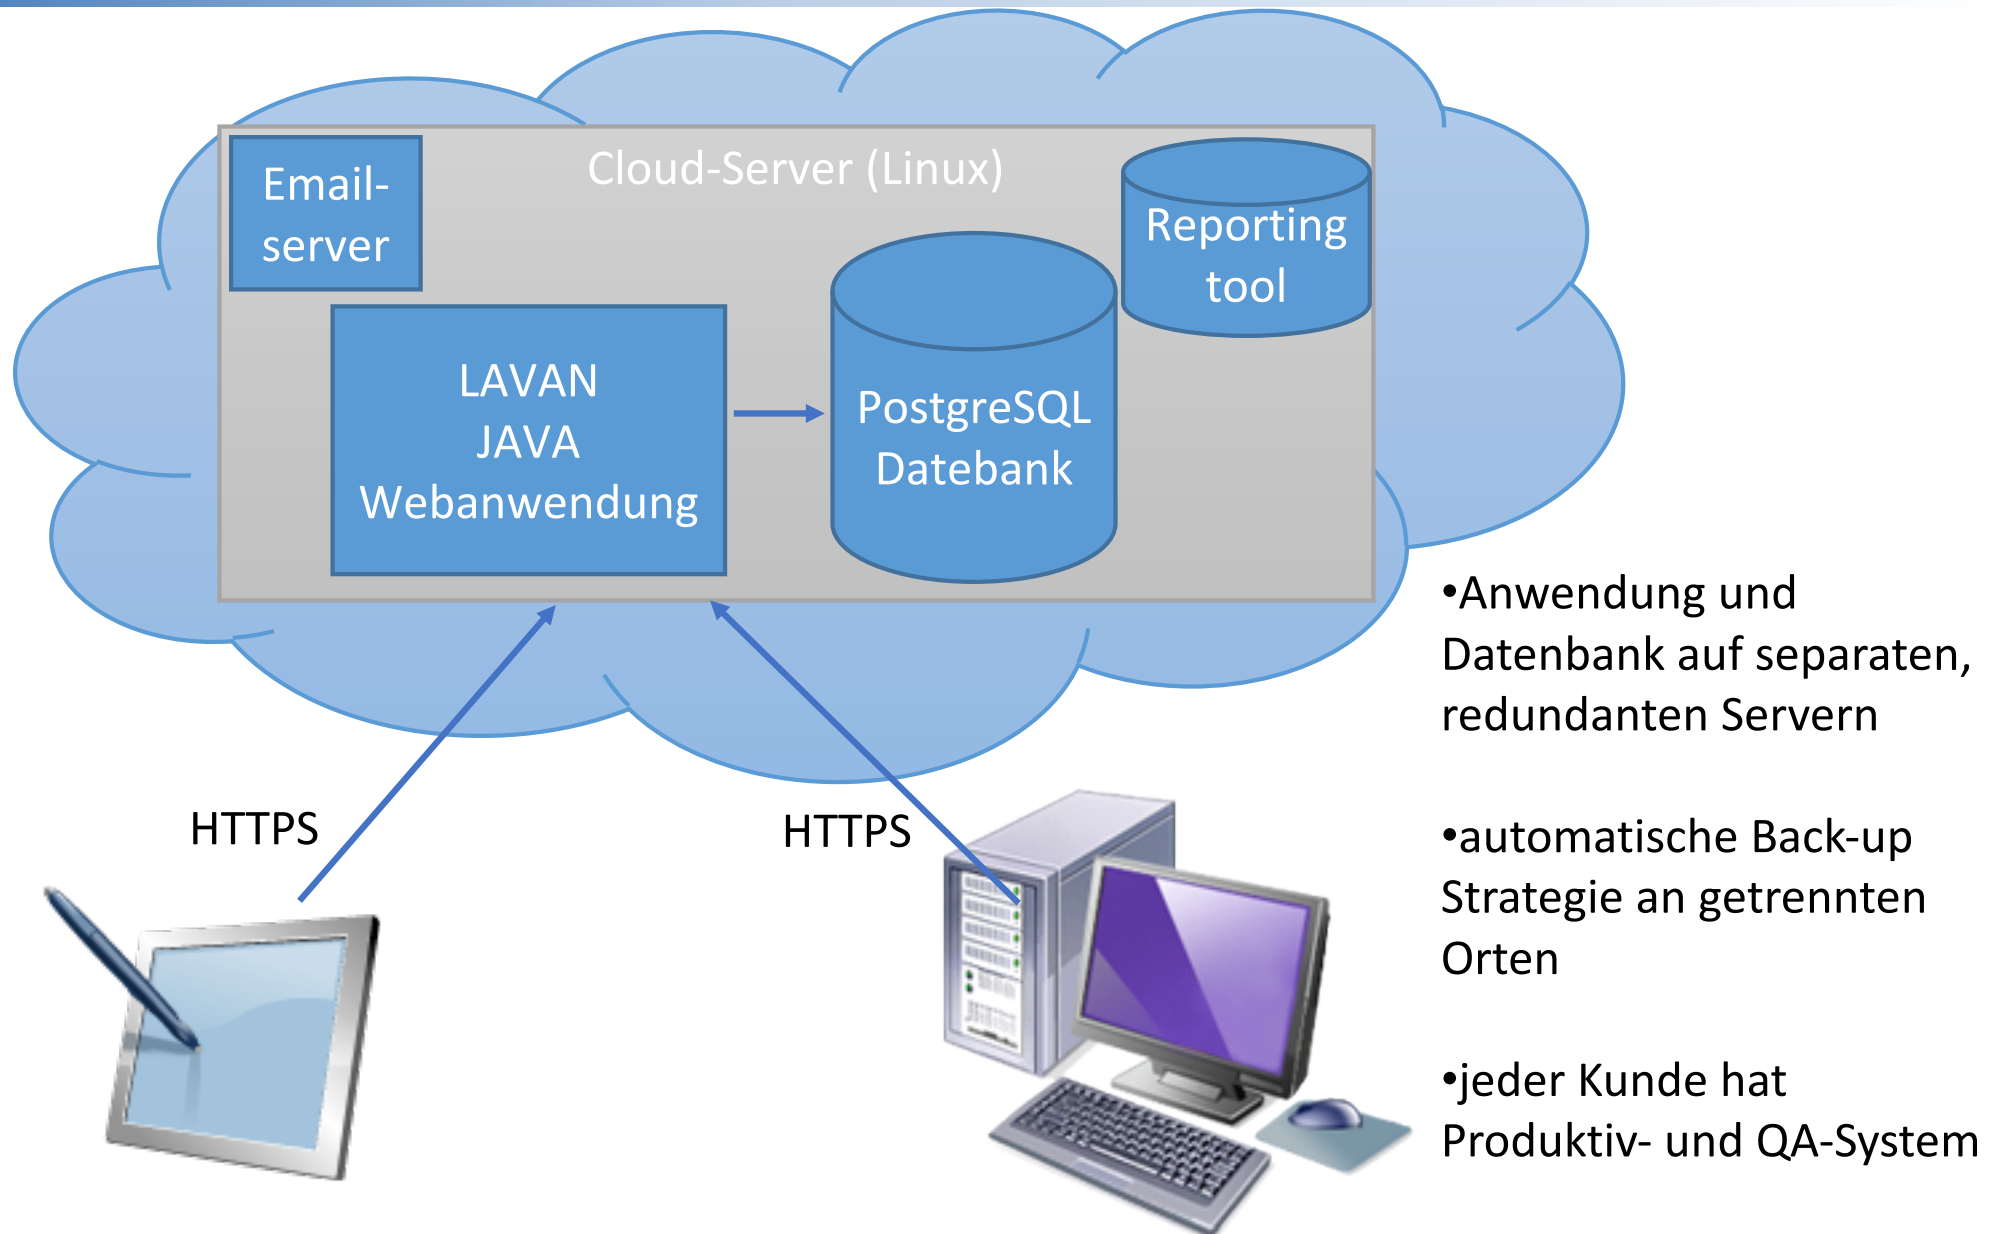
Email-server

Cloud-Server (Linux)

Reporting tool

LAVAN JAVA Webanwendung

PostgreSQL Datebank

HTTPS

HTTPS

•Anwendung und Datenbank auf separaten, redundanten Servern

•automatische Back-up Strategie an getrennten Orten

•jeder Kunde hat Produktiv- und QA-System